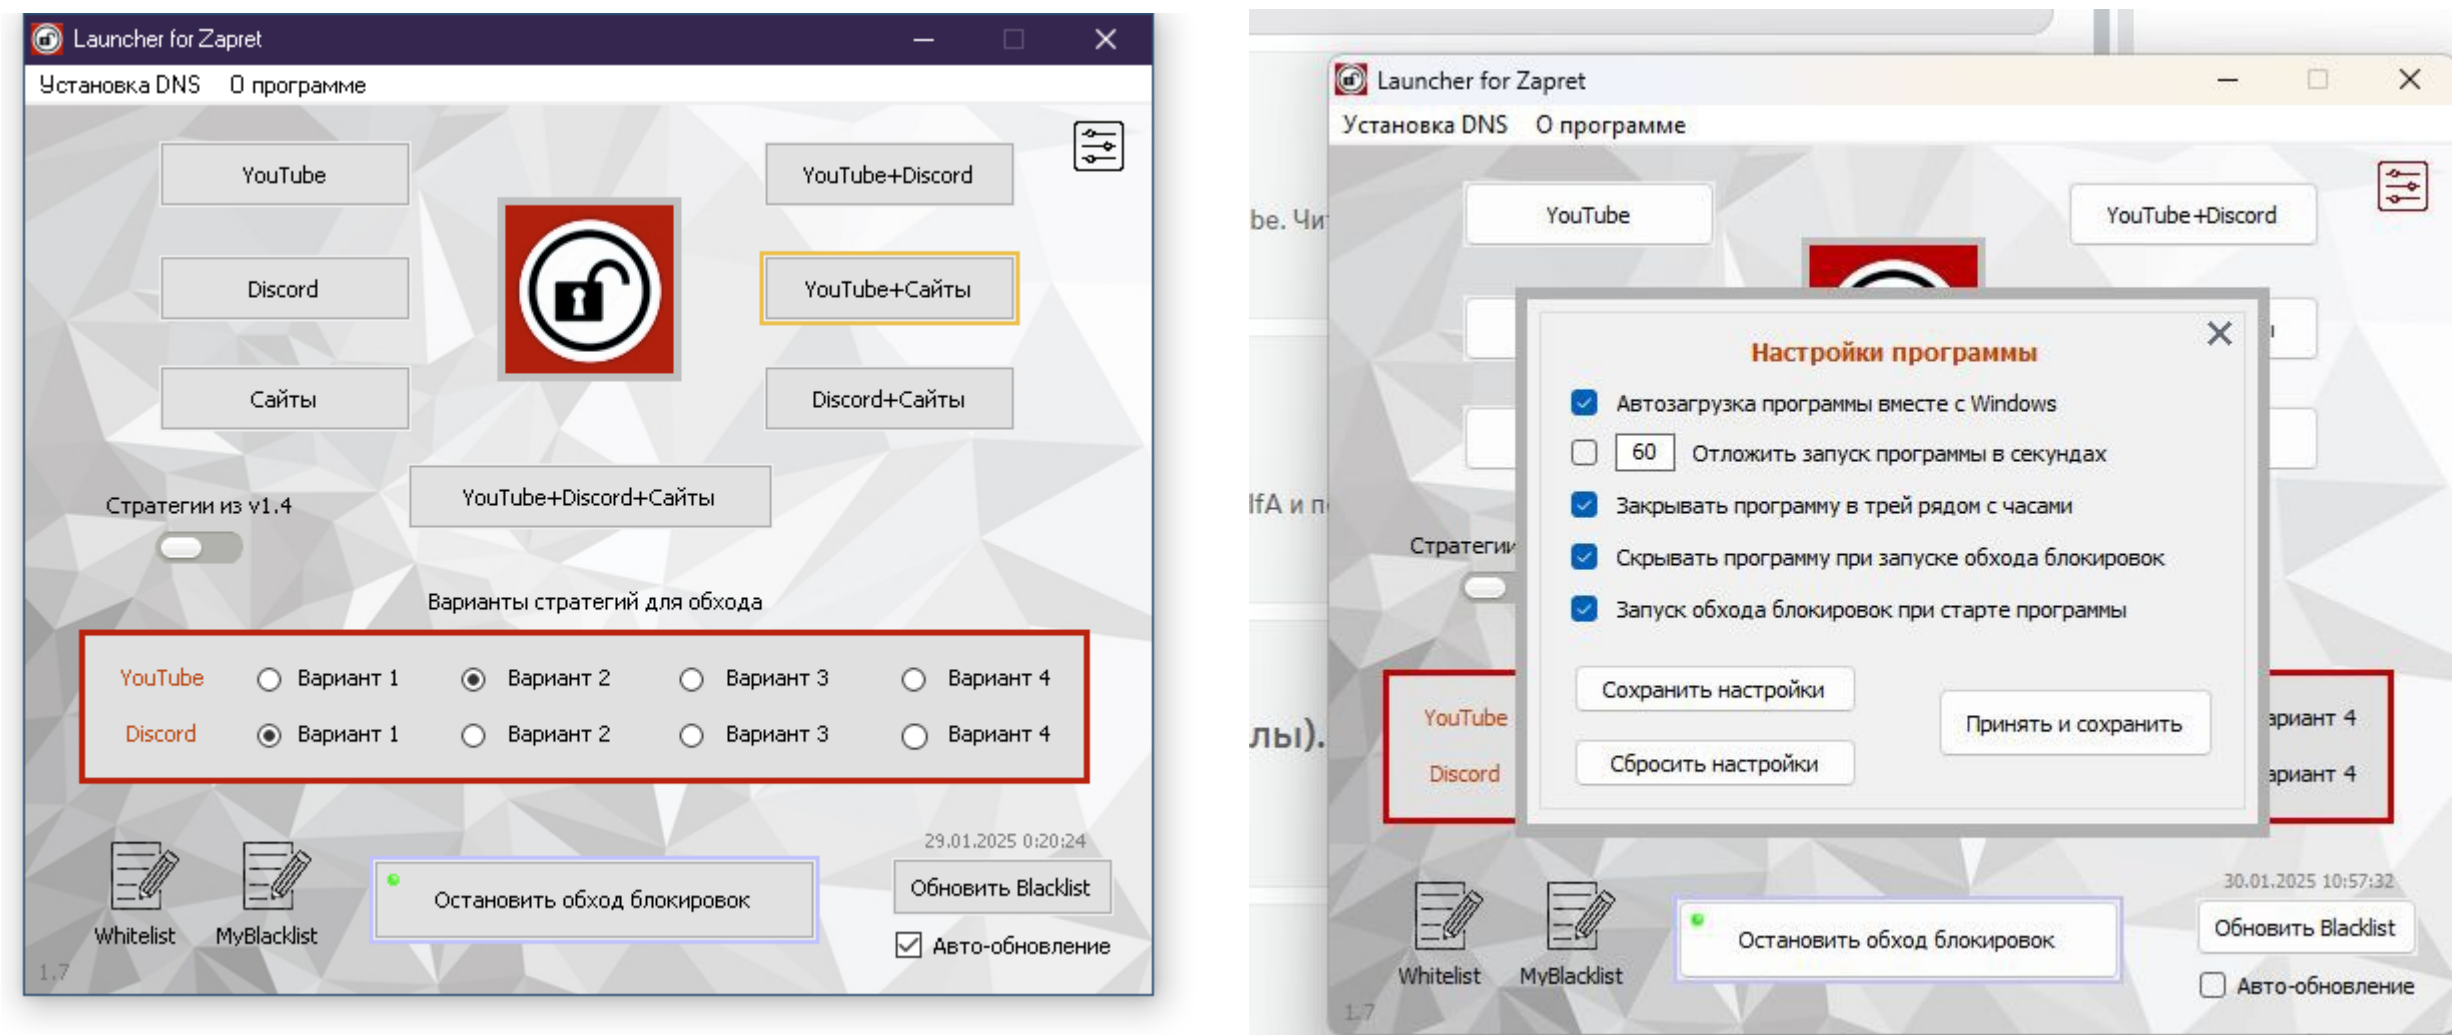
Launcher for Zapret

Установка DNS О программе

YouTube

YouTube+Discord

Discord

YouTube+Сайты

Сайты

Discord+Сайты

Стратегии из v1.4

YouTube+Discord+Сайты

Варианты стратегий для обхода

| YouTube | Вариант 1 | Вариант 2 | Вариант 3 | Вариант 4 |
|---|---|---|---|---|
| Discord | Вариант 1 | Вариант 2 | Вариант 3 | Вариант 4 |

29.01.2025 0:20:24

Whitelist

MyBlacklist

Остановить обход блокировок

Обновить Blacklist

Авто-обновление

1.7

be. Чи

lfA и п

лы).

Launcher for Zapret

Установка DNS О программе

YouTube

YouTube+Discord

Стратеги

Настройки программы

Автозагрузка программы вместе с Windows

60 Отложить запуск программы в секундах

Закрывать программу в трей рядом с часами

Скрывать программу при запуске обхода блокировок

Запуск обхода блокировок при старте программы

Сохранить настройки

Принять и сохранить

Сбросить настройки

YouTube

Discord

ариант 4

ариант 4

30.01.2025 10:57:32

Whitelist

MyBlacklist

Остановить обход блокировок

Обновить Blacklist

Авто-обновление

1.7